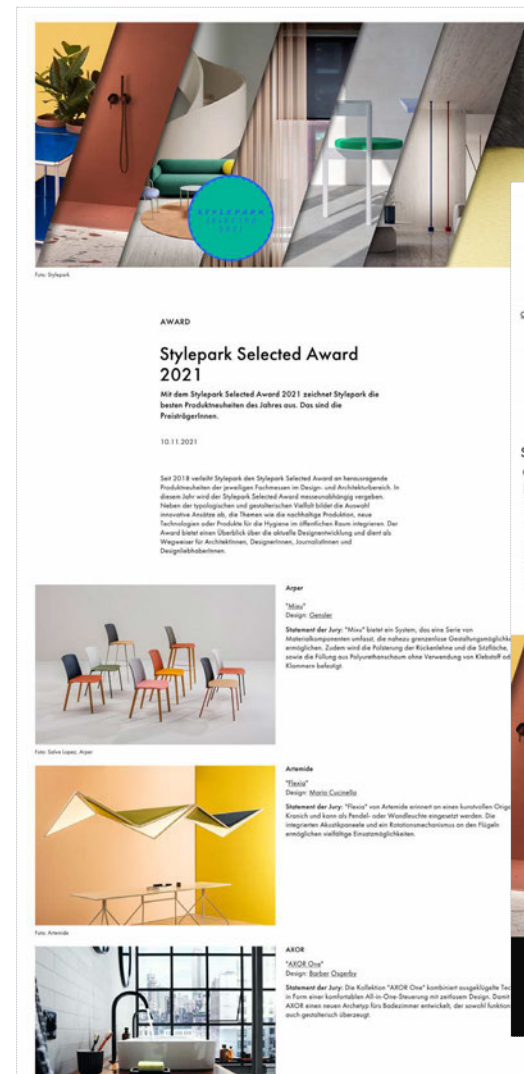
STYLEPARK SELECTED 2021

Foto: Stylepark

AWARD

Stylepark Selected Award 2021

Mit dem Stylepark Selected Award 2021 zeichnet Stylepark die besten Produktneuheiten des Jahres aus. Das sind die PreisträgerInnen.

10.11.2021

Seit 2018 verleiht Stylepark den Stylepark Selected Award an herausragende Produktneuheiten der jeweiligen Fachmessen im Design- und Architekturbereich. In diesem Jahr wird der Stylepark Selected Award messeunabhängig vergeben. Neben der typologischen und gestalterischen Vielfalt bildet die Auswahl innovative Ansätze ab, die Themen wie die nachhaltige Produktion, neue Technologien oder Produkte für die Hygiene im öffentlichen Raum integrieren. Der Award bietet einen Überblick über die aktuelle Designentwicklung und dient als Wegweiser für ArchitektInnen, DesignerInnen, JournalistInnen und DesignliebhaberInnen.

Arper

"Mixu"
Design: Gensler

Statement der Jury: "Mixu" bietet ein System, das eine Serie von Materialkomponenten umfasst, die nahezu grenzenlose Gestaltungsmöglichk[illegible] ermöglichen. Zudem wird die Polsterung der Rückenlehne und die Sitzfläche, sowie die Füllung aus Polyurethanschaum ohne Verwendung von Klebstoff od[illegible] Klammern befestigt.

Foto: Salva Lopez, Arper

Artemide

"Flexia"
Design: Mario Cucinella

Statement der Jury: "Flexia" von Artemide erinnert an einen kunstvollen Orig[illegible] Kranich und kann als Pendel- oder Wandleuchte eingesetzt werden. Die integrierten Akustikpaneele und ein Rotationsmechanismus an den Flügeln ermöglichen vielfältige Einsatzmöglichkeiten.

Foto: Artemide

AXOR

"AXOR One"
Design: Barber Osgerby

Statement der Jury: Die Kollektion "AXOR One" kombiniert ausgeklügelte Tec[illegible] in Form einer komfortablen All-in-One-Steuerung mit zeitlosem Design. Damit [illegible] AXOR einen neuen Archetyp fürs Badezimmer entwickelt, der sowohl funktion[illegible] auch gestalterisch überzeugt.